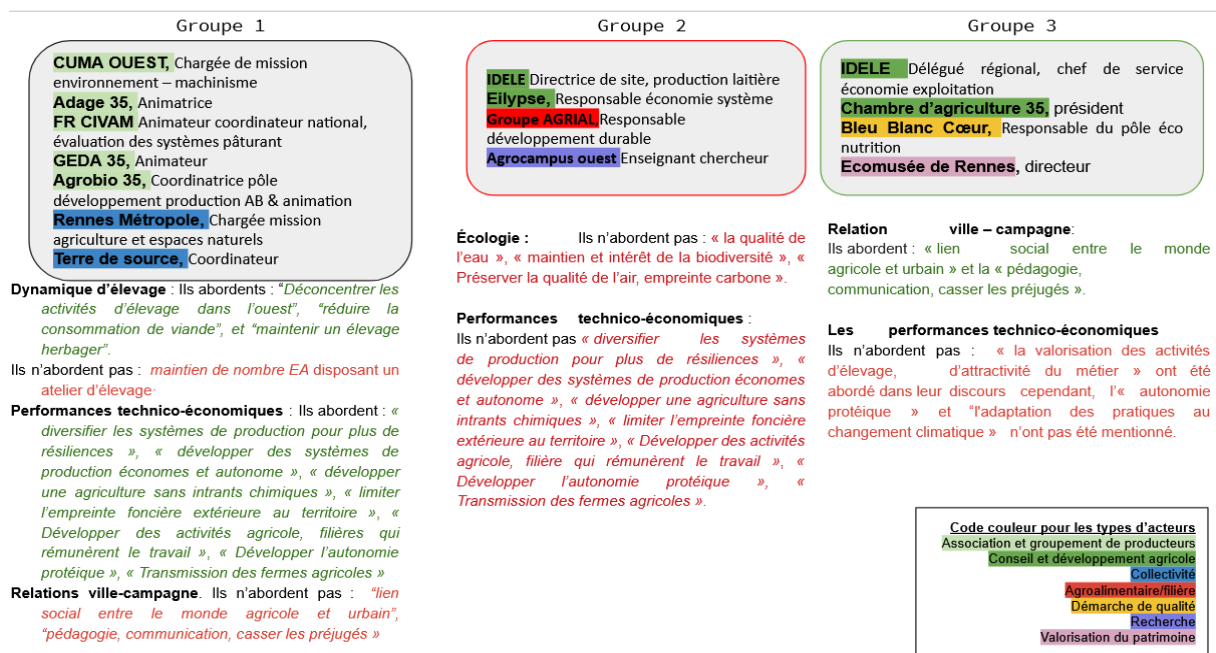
Groupe 1

CUMA OUEST, Chargée de mission environnement – machinisme
Adage 35, Animatrice
FR CIVAM Animateur coordinateur national, évaluation des systèmes pâturant
GEDA 35, Animateur
Agrobio 35, Coordinatrice pôle développement production AB & animation
Rennes Métropole, Chargée mission agriculture et espaces naturels
Terre de source, Coordinateur

Dynamique d'élevage : Ils abordents : "Déconcentrer les activités d'élevage dans l'ouest", "réduire la consommation de viande", et "maintenir un élevage herbager".

Ils n'abordent pas : maintien de nombre EA disposant un atelier d'élevage.

Performances technico-économiques : Ils abordent : « diversifier les systèmes de production pour plus de résiliences », « développer des systèmes de production économes et autonome », « développer une agriculture sans intrants chimiques », « limiter l'empreinte foncière extérieure au territoire », « Développer des activités agricole, filières qui rémunèrent le travail », « Développer l'autonomie protéique », « Transmission des fermes agricoles »

Relations ville-campagne. Ils n'abordent pas : "lien social entre le monde agricole et urbain", "pédagogie, communication, casser les préjugés »

Groupe 2

IDELE Directrice de site, production laitière
Eilypse, Responsable économie système
Groupe AGRIAL Responsable développement durable
Agrocampus ouest Enseignant chercheur

Écologie : Ils n'abordent pas : « la qualité de l'eau », « maintien et intérêt de la biodiversité », « Préserver la qualité de l'air, empreinte carbone ».

Performances technico-économiques : Ils n'abordent pas « diversifier les systèmes de production pour plus de résiliences », « développer des systèmes de production économes et autonome », « développer une agriculture sans intrants chimiques », « limiter l'empreinte foncière extérieure au territoire », « Développer des activités agricole, filière qui rémunèrent le travail », « Développer l'autonomie protéique », « Transmission des fermes agricoles ».

Groupe 3

IDELE Délégué régional, chef de service économie exploitation
Chambre d'agriculture 35, président
Bleu Blanc Cœur, Responsable du pôle éco nutrition
Ecomusée de Rennes, directeur

Relation ville – campagne:
Ils abordent : « lien social entre le monde agricole et urbain » et la « pédagogie, communication, casser les préjugés ».

Les performances technico-économiques
Ils n'abordent pas : « la valorisation des activités d'élevage, d'attractivité du métier » ont été abordé dans leur discours cependant, l'« autonomie protéique » et "l'adaptation des pratiques au changement climatique » n'ont pas été mentionné.

Code couleur pour les types d'acteurs
Association et groupement de producteurs
Conseil et développement agricole
Collectivité
Agroalimentaire/filière
Démarche de qualité
Recherche
Valorisation du patrimoine